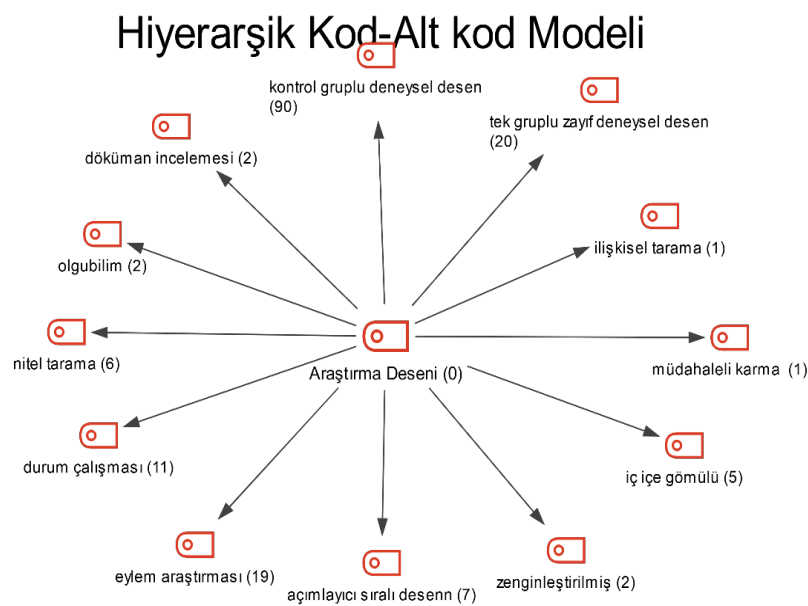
Hiyerarşik Kod-Alt kod Modeli

kontrol gruplu deneysel desen (90)

tek gruplu zayıf deneysel desen (20)

döküman incelemesi (2)

ilişkisel tarama (1)

olgubilim (2)

nitel tarama (6)

Araştırma Deseni (0)

müdahaleli karma (1)

durum çalışması (11)

iç içe gömülü (5)

eylem araştırması (19)

açımlayıcı sıralı desenn (7)

zenginleştirilmiş (2)